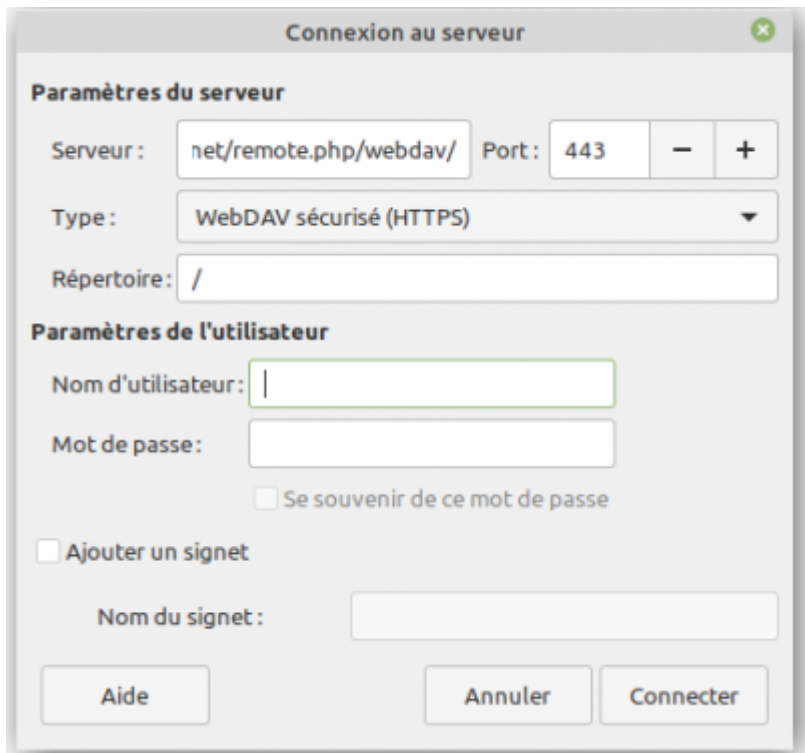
Connexion au serveur

Paramètres du serveur

Serveur : net/remote.php/webdav/ Port : 443 − +

Type : WebDAV sécurisé (HTTPS)

Répertoire : /

Paramètres de l'utilisateur

Nom d'utilisateur :

Mot de passe :

Se souvenir de ce mot de passe

Ajouter un signet

Nom du signet :

Aide

Annuler

Connecter